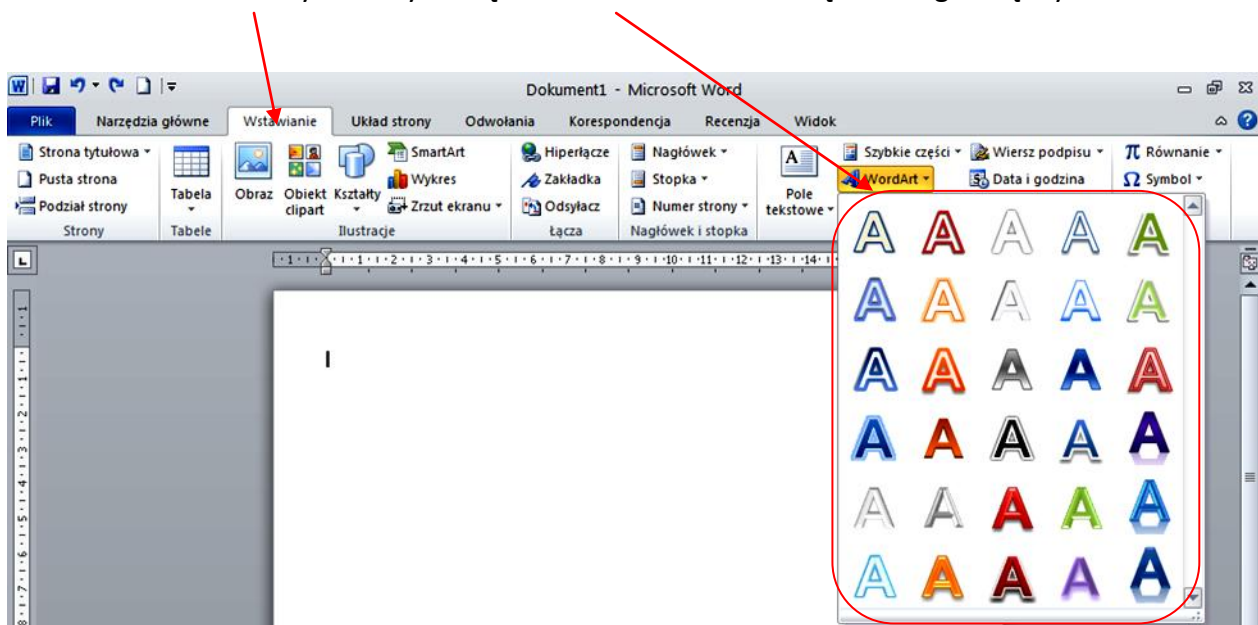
Dokument1 - Microsoft Word

Plik | Narzędzia główne | Wstawianie | Układ strony | Odwołania | Korespondencja | Recenzja | Widok

Strona tytułowa
Pusta strona
Podział strony
Strony

Tabela
Tabele

Obraz
Obiekt clipart
Kształty
SmartArt
Wykres
Zrzut ekranu
Ilustracje

Hiperłącze
Zakładka
Odsyłacz
Łącza

Nagłówek
Stopka
Numer strony
Nagłówek i stopka

Pole tekstowe

Szybkie części
WordArt
Wiersz podpisu
Data i godzina

Równanie
Symbol

L

· 1 · 1 · 1 · 1 · 2 · 1 · 3 · 1 · 4 · 1 · 5 · 1 · 6 · 1 · 7 · 1 · 8 · 1 · 9 · 1 · 10 · 1 · 11 · 1 · 12 · 1 · 13 · 1 · 14 ·

A A A A A
A A A A A
A A A A A
A A A A A
A A A A A
A A A A A